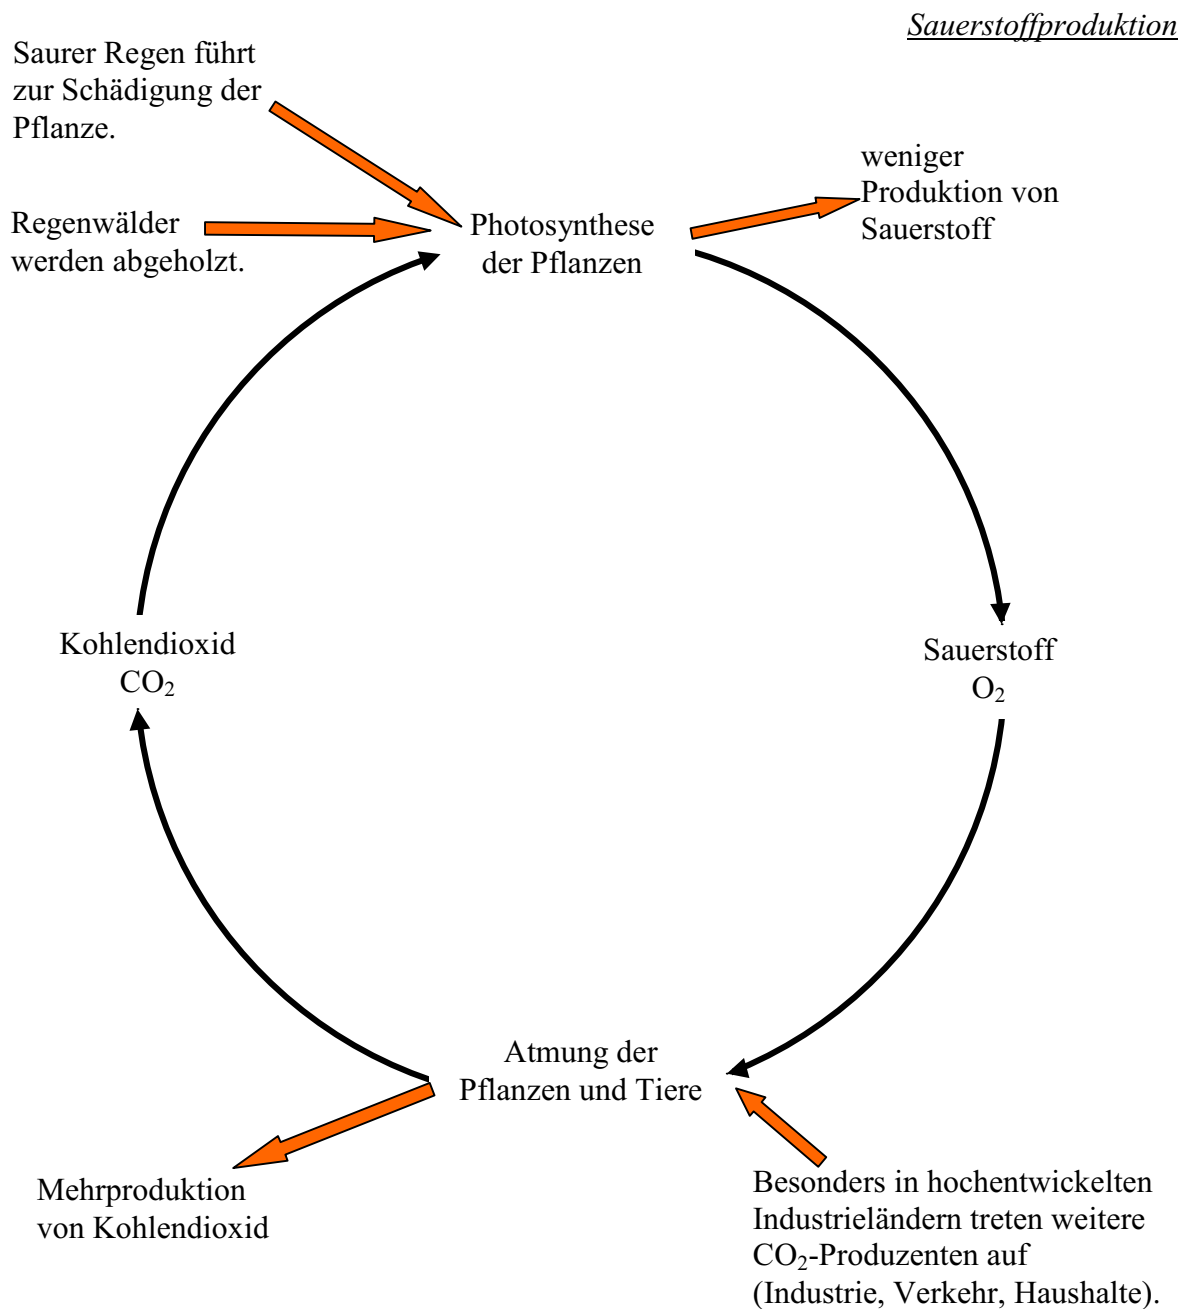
Sauerstoffproduktion

Saurer Regen führt zur Schädigung der Pflanze.

Regenwälder werden abgeholzt.

Photosynthese der Pflanzen

weniger Produktion von Sauerstoff

Sauerstoff
$O_2$

Atmung der Pflanzen und Tiere

Besonders in hochentwickelten Industrieländern treten weitere $CO_2$-Produzenten auf (Industrie, Verkehr, Haushalte).

Mehrproduktion von Kohlendioxid

Kohlendioxid
$CO_2$